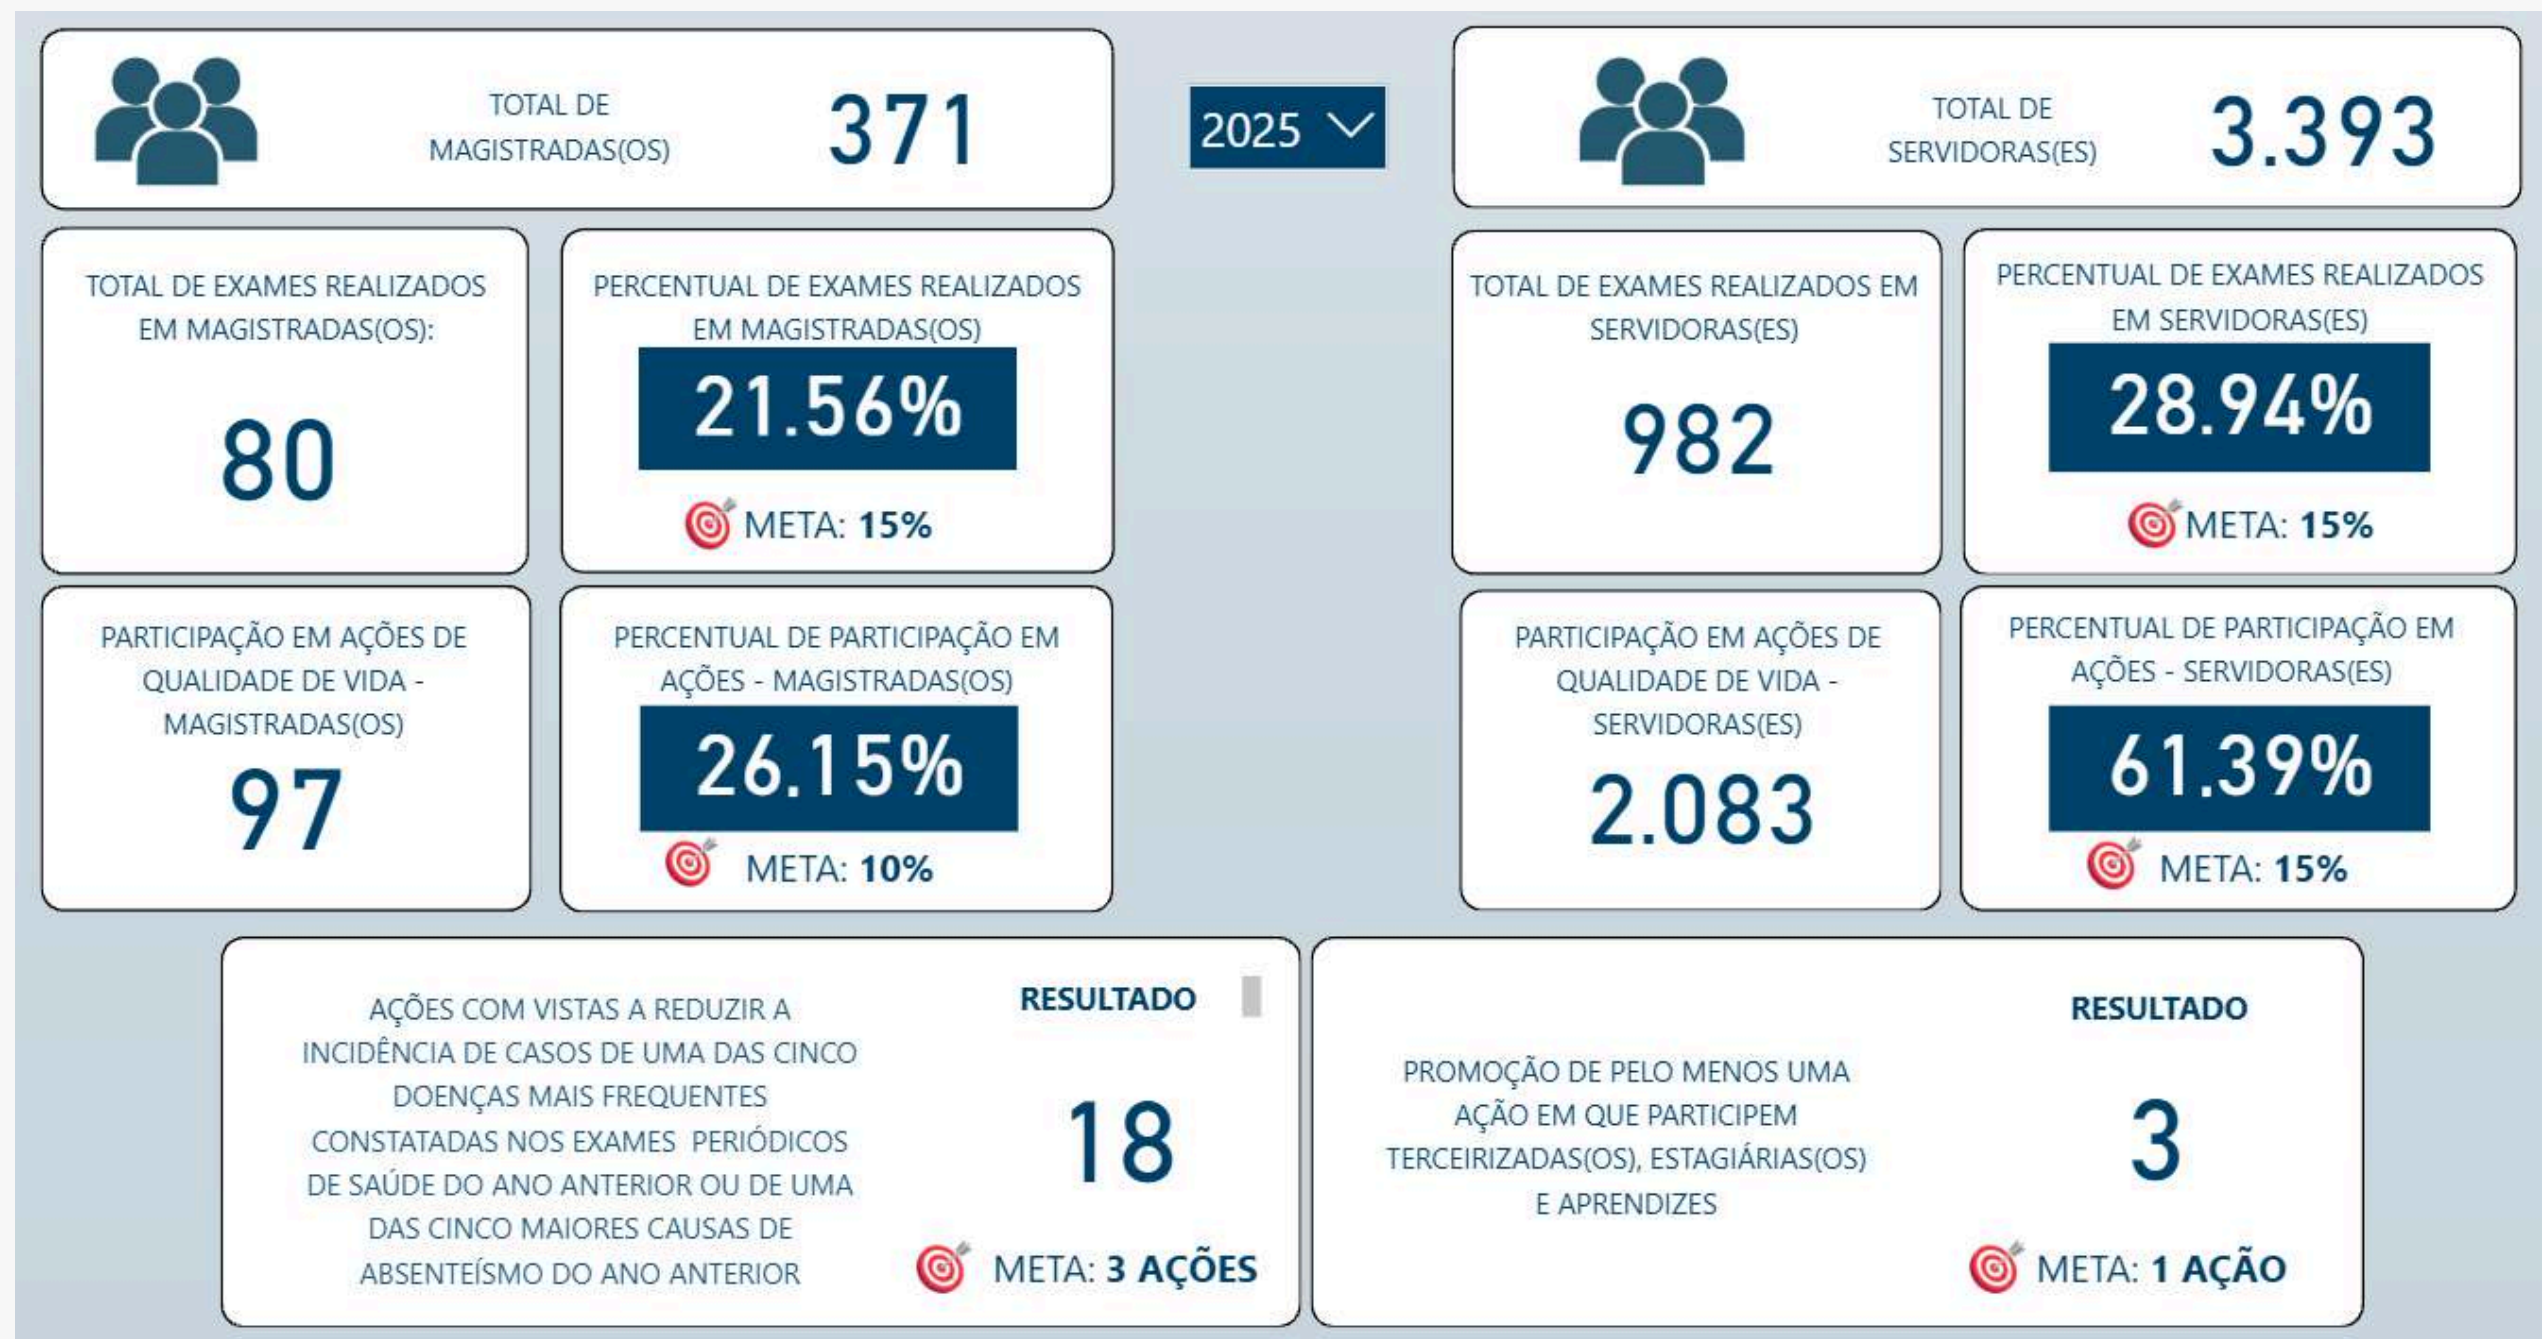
TOTAL DE MAGISTRADAS(OS) 371

2025

TOTAL DE SERVIDORAS(ES) 3.393

TOTAL DE EXAMES REALIZADOS EM MAGISTRADAS(OS):

80

PERCENTUAL DE EXAMES REALIZADOS EM MAGISTRADAS(OS)

21.56%

META: 15%

TOTAL DE EXAMES REALIZADOS EM SERVIDORAS(ES)

982

PERCENTUAL DE EXAMES REALIZADOS EM SERVIDORAS(ES)

28.94%

META: 15%

PARTICIPAÇÃO EM AÇÕES DE QUALIDADE DE VIDA - MAGISTRADAS(OS)

97

PERCENTUAL DE PARTICIPAÇÃO EM AÇÕES - MAGISTRADAS(OS)

26.15%

META: 10%

PARTICIPAÇÃO EM AÇÕES DE QUALIDADE DE VIDA - SERVIDORAS(ES)

2.083

PERCENTUAL DE PARTICIPAÇÃO EM AÇÕES - SERVIDORAS(ES)

61.39%

META: 15%

AÇÕES COM VISTAS A REDUZIR A INCIDÊNCIA DE CASOS DE UMA DAS CINCO DOENÇAS MAIS FREQUENTES CONSTATADAS NOS EXAMES PERIÓDICOS DE SAÚDE DO ANO ANTERIOR OU DE UMA DAS CINCO MAIORES CAUSAS DE ABSENTEÍSMO DO ANO ANTERIOR

RESULTADO

18

META: 3 AÇÕES

PROMOÇÃO DE PELO MENOS UMA AÇÃO EM QUE PARTICIPEM TERCEIRIZADAS(OS), ESTAGIÁRIAS(OS) E APRENDIZES

RESULTADO

3

META: 1 AÇÃO